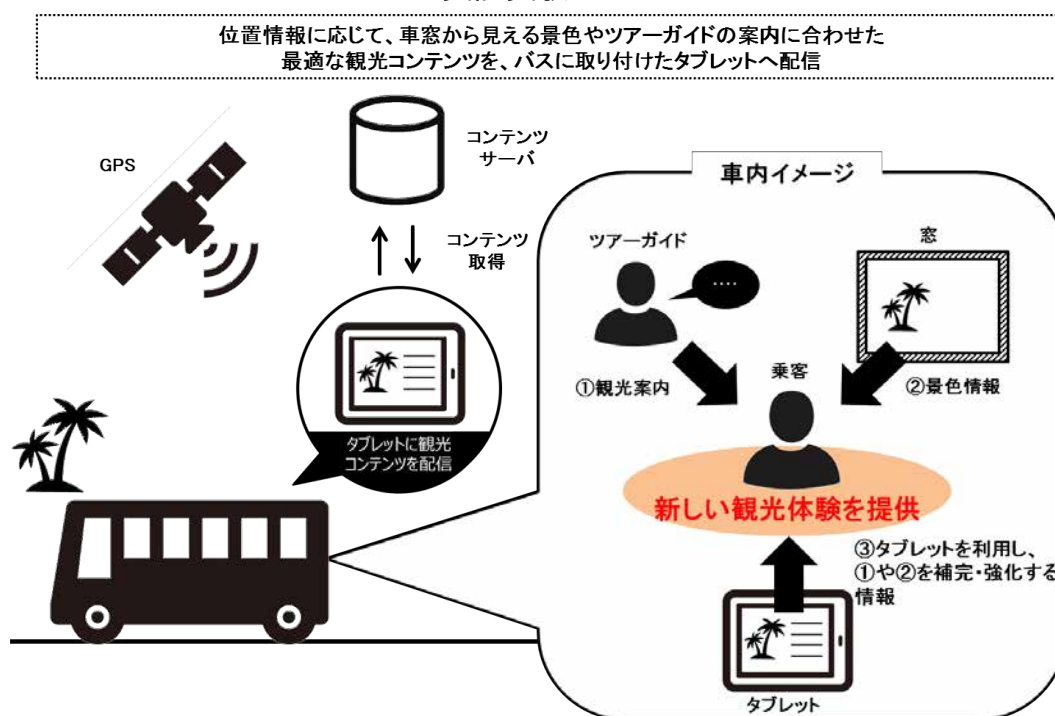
位置情報に応じて、車窓から見える景色やツアーガイドの案内に合わせた最適な観光コンテンツを、バスに取り付けたタブレットへ配信

GPS

コンテンツサーバ

コンテンツ取得

タブレットに観光コンテンツを配信

車内イメージ

ツアーガイド

....

窓

①観光案内

乗客

②景色情報

新しい観光体験を提供

③タブレットを利用し、①や②を補完・強化する情報

タブレット